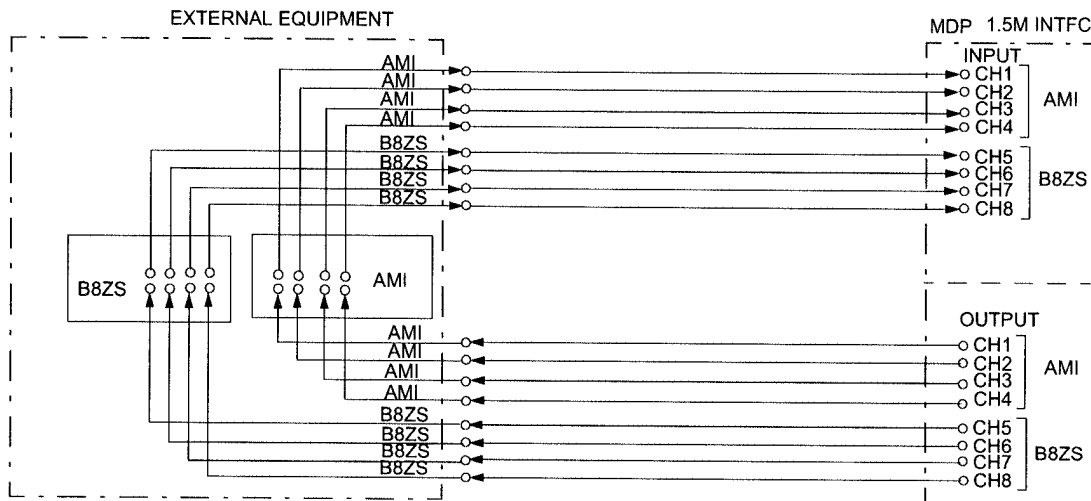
EXTERNAL EQUIPMENT

MDP 1.5M INTFC

INPUT

AMI
AMI
AMI
AMI
B8ZS
B8ZS
B8ZS
B8ZS

CH1
CH2
CH3
CH4
AMI
CH5
CH6
CH7
CH8
B8ZS

B8ZS

AMI

OUTPUT

AMI
AMI
AMI
AMI
B8ZS
B8ZS
B8ZS
B8ZS

CH1
CH2
CH3
CH4
AMI
CH5
CH6
CH7
CH8
B8ZS